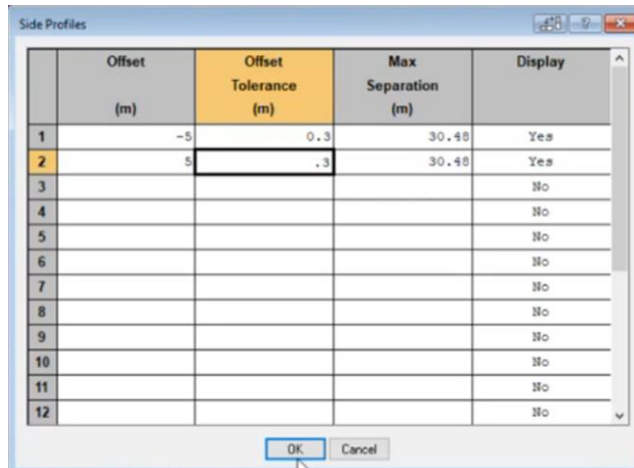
Side Profiles

|  | Offset (m) | Offset Tolerance (m) | Max Separation (m) | Display |
|---|---|---|---|---|
| 1 | -5 | 0.3 | 30.48 | Yes |
| 2 | 5 | .3 | 30.48 | Yes |
| 3 |  |  |  | No |
| 4 |  |  |  | No |
| 5 |  |  |  | No |
| 6 |  |  |  | No |
| 7 |  |  |  | No |
| 8 |  |  |  | No |
| 9 |  |  |  | No |
| 10 |  |  |  | No |
| 11 |  |  |  | No |
| 12 |  |  |  | No |

OK Cancel